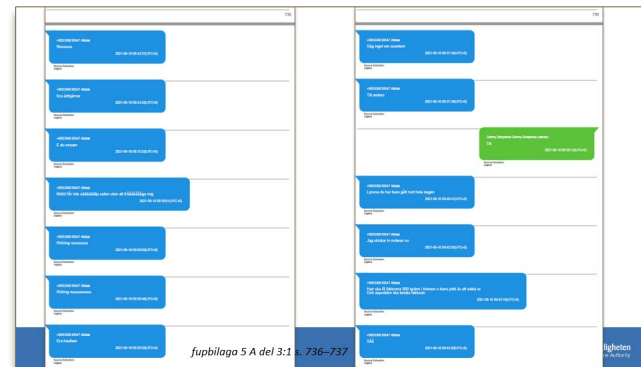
736

+46XXXXXXX41 Akbar
Maaaaaa

2021-06-10 09:23:03(UTC+0)

Source Extraction: Legacy

+46XXXXXXX41 Akbar
Era åhhjjjmmr

2021-06-10 09:23:43(UTC+0)

Source Extraction: Legacy

+46XXXXXXX41 Akbar
E su ewaan

2021-06-10 09:23:53(UTC+0)

Source Extraction: Legacy

+46XXXXXXX41 Akbar
Hihihi får inte växäääääja sedan utan att frååååååga mig

2021-06-10 09:29:43(UTC+0)

Source Extraction: Legacy

+46XXXXXXX41 Akbar
Riktiiig maaaaaaaa

2021-06-10 09:30:03(UTC+0)

Source Extraction: Legacy

+46XXXXXXX41 Akbar
Riktiiig maaaaaaaaaa

2021-06-10 09:30:06(UTC+0)

Source Extraction: Legacy

+46XXXXXXX41 Akbar
Och baaaaan

2021-06-10 09:30:18(UTC+0)

737

+46XXXXXXX41 Akbar
Säg inget om sossiom

2021-06-10 09:37:18(UTC+0)

Source Extraction: Legacy

+46XXXXXXX41 Akbar
Till andrin

2021-06-10 09:37:36(UTC+0)

Source Extraction: Legacy

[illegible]
Ok

2021-06-10 09:38:10(UTC+0)

Source Extraction: Legacy

+46XXXXXXX41 Akbar
Lyssna du har kanu gått runt hela dagen

2021-06-10 09:40:03(UTC+0)

Source Extraction: Legacy

+46XXXXXXX41 Akbar
Jag ska kolla in mellanr nu

2021-06-10 09:42:05(UTC+0)

Source Extraction: Legacy

+46XXXXXXX41 Akbar
Han ska få fabmenu 600 spänn i timmen o kanu jobb är att sätta er Och papediliev ska ändra faktoret

2021-06-10 09:43:15(UTC+0)

Source Extraction: Legacy

+46XXXXXXX41 Akbar
ääää

2021-06-10 09:43:57(UTC+0)

fupbilaga 5 A del 3:1 s. 736–737

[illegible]gheten
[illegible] Authority